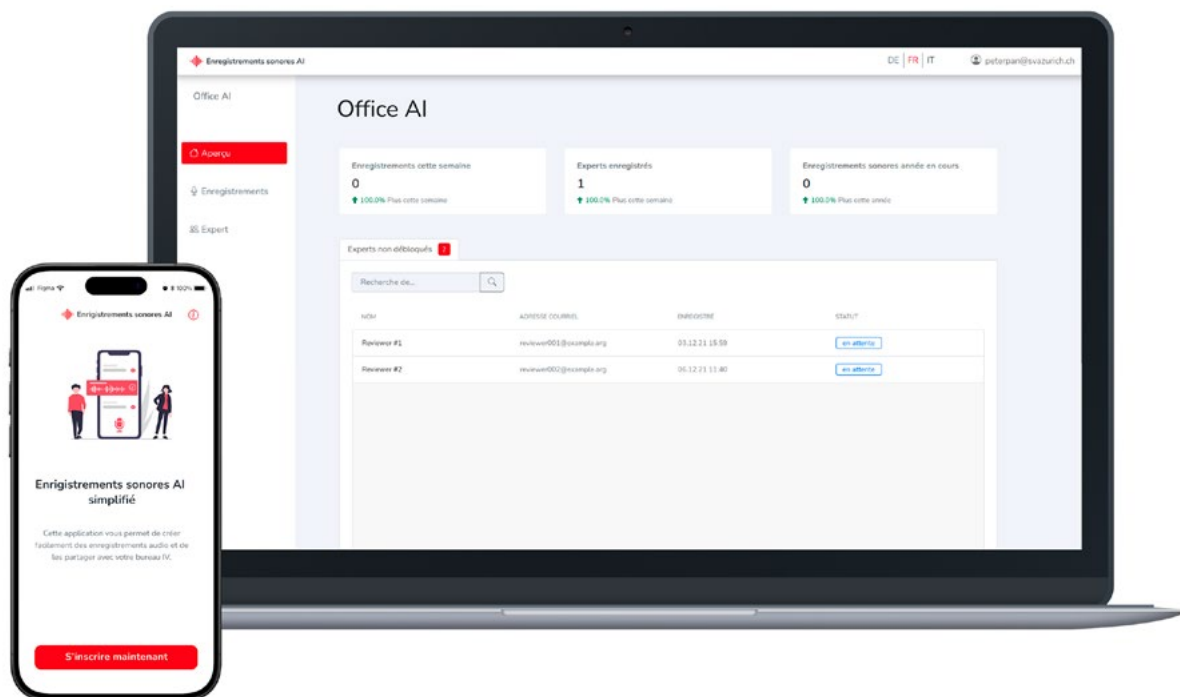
Enregistrements sonores AI

DE | FR | IT

peterpan@svazurich.ch

Office AI

Aperçu

Enregistrements

Expert

Office AI

Enregistrements cette semaine
0
100.0% Plus cette semaine

Experts enregistrés
1
100.0% Plus cette semaine

Enregistrements sonores année en cours
0
100.0% Plus cette année

Experts non débloqués 2

Recherche de...

| NOM | ADRESSE COURRIEL | ENREGISTRÉ | STATUT |
|---|---|---|---|
| Reviewer #1 | reviewer001@example.org | 03.12.21 15:59 | en attente |
| Reviewer #2 | reviewer002@example.org | 06.12.21 11:40 | en attente |

Figma
100%

Enregistrements sonores AI

Enregistrements sonores AI simplifié

Cette application vous permet de créer facilement des enregistrements audio et de les partager avec votre bureau IV.

S'inscrire maintenant